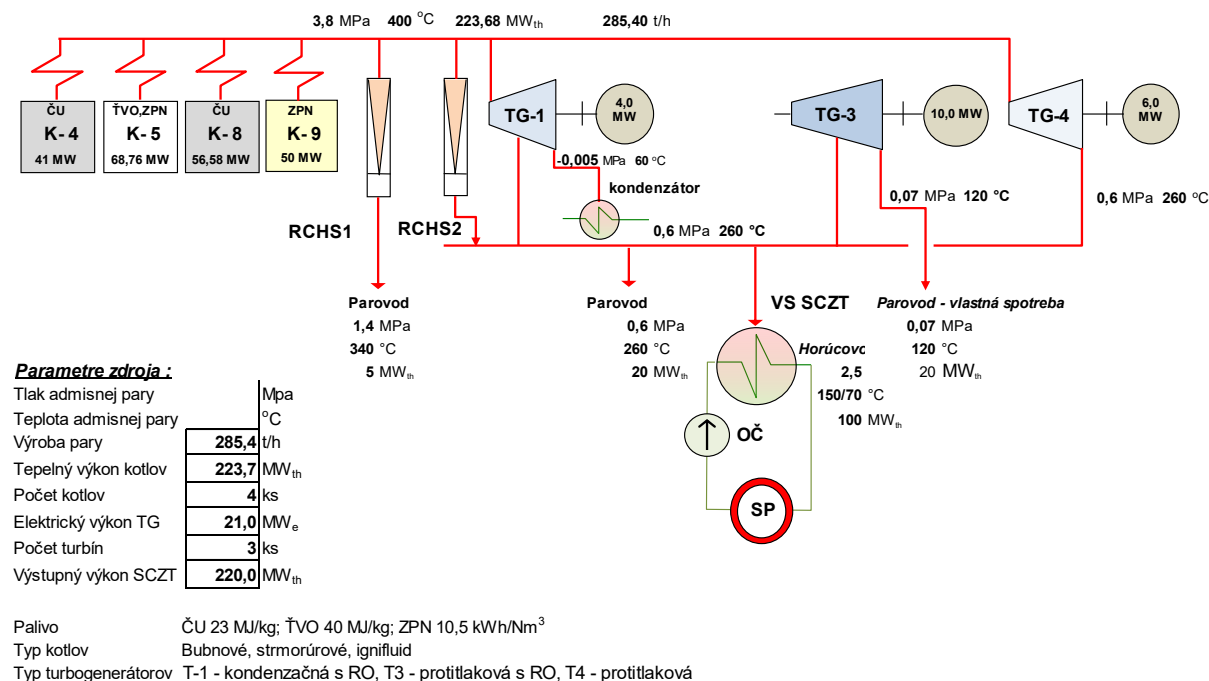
**3,8** MPa **400** °C **223,68** MW$_{th}$ **285,40** t/h

ČU
K- 4
41 MW

ŤVO,ZPN
K- 5
68,76 MW

ČU
K- 8
56,58 MW

ZPN
K- 9
50 MW

TG-1
4,0 MW

TG-3
10,0 MW

TG-4
6,0 MW

-0,005 MPa 60 °C

kondenzátor

**0,07** MPa **120 °C**

**0,6** MPa **260** °C

RCHS1

RCHS2

**0,6** MPa **260 °C**

**Parovod**
**1,4** MPa
**340** °C
**5** MW$_{th}$

**Parovod**
**0,6** MPa
**260** °C
**20** MW$_{th}$

**VS SCZT**

*Parovod - vlastná spotreba*
**0,07** MPa
**120** °C
20 MW$_{th}$

*Horúcovo*
**2,5**
**150/70** °C
**100** MW$_{th}$

OČ

SP

*Parametre zdroja :*

| | | |
|---|---|---|
| Tlak admisnej pary | | Mpa |
| Teplota admisnej pary | | °C |
| Výroba pary | **285,4** | t/h |
| Tepelný výkon kotlov | **223,7** | MW$_{th}$ |
| Počet kotlov | **4** | ks |
| Elektrický výkon TG | **21,0** | MW$_{e}$ |
| Počet turbín | **3** | ks |
| Výstupný výkon SCZT | **220,0** | MW$_{th}$ |

Palivo ČU 23 MJ/kg; ŤVO 40 MJ/kg; ZPN 10,5 kWh/Nm$^3$
Typ kotlov Bubnové, strmorúrové, ignifluid
Typ turbogenerátorov T-1 - kondenzačná s RO, T3 - protitlaková s RO, T4 - protitlaková